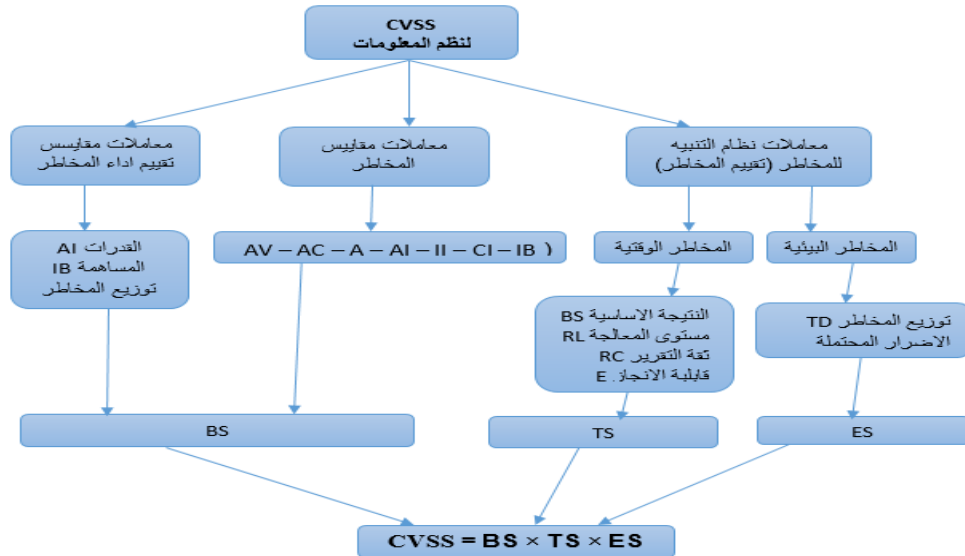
CVSS
لنظم المعلومات

معاملات مقاييس تقييم اداء المخاطر

معاملات مقاييس المخاطر

معاملات نظام التنبيه للمخاطر (تقييم المخاطر)

القدرات AI
المساهمة IB
توزيع المخاطر

AV – AC – A – AI – II – CI – IB )

المخاطر الوقتية

المخاطر البيئية

النتيجة الاساسية BS
مستوى المعالجة RL
ثقة التقرير RC
قابلية الانجاز E

توزيع المخاطر TD
الاضرار المحتملة

BS

TS

ES

CVSS = BS × TS × ES